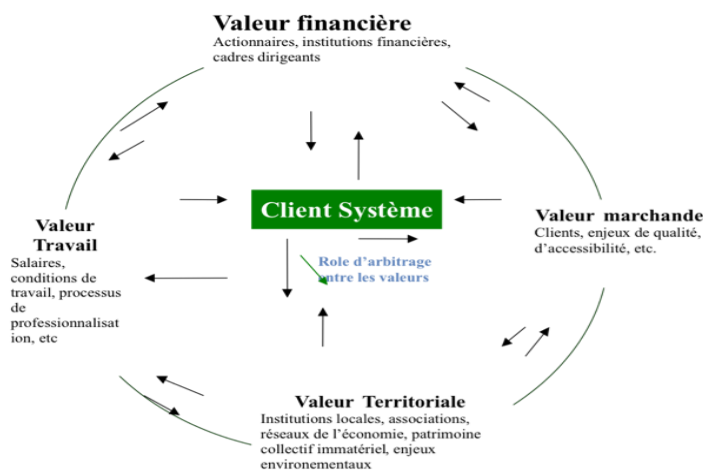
Valeur financière
Actionnaires, institutions financières, cadres dirigeants

Valeur Travail
Salaires, conditions de travail, processus de professionnalisation, etc

Client Système

Role d'arbitrage entre les valeurs

Valeur marchande
Clients, enjeux de qualité, d'accessibilité, etc.

Valeur Territoriale
Institutions locales, associations, réseaux de l'économie, patrimoine collectif immatériel, enjeux environementaux